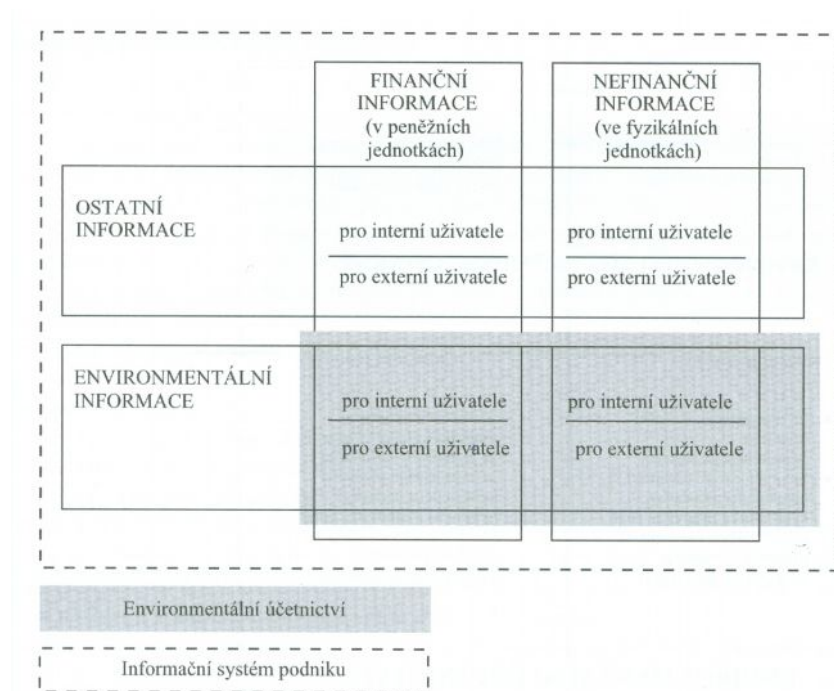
| | FINANČNÍ INFORMACE (v peněžních jednotkách) | NEFINANČNÍ INFORMACE (ve fyzikálních jednotkách) |
|---|---|---|
| OSTATNÍ INFORMACE | pro interní uživatele / pro externí uživatele | pro interní uživatele / pro externí uživatele |
| ENVIRONMENTÁLNÍ INFORMACE | pro interní uživatele / pro externí uživatele | pro interní uživatele / pro externí uživatele |

Environmentální účetnictví

Informační systém podniku